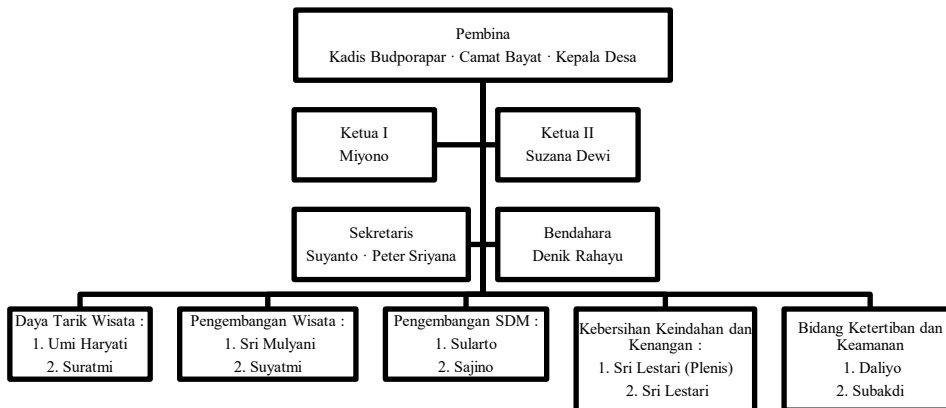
Pembina
Kadis Budporapar · Camat Bayat · Kepala Desa

Ketua I
Miyono

Ketua II
Suzana Dewi

Sekretaris
Suyanto · Peter Sriyana

Bendahara
Denik Rahayu

Daya Tarik Wisata :
1. Umi Haryati
2. Suratmi

Pengembangan Wisata :
1. Sri Mulyani
2. Suyatmi

Pengembangan SDM :
1. Sularto
2. Sajino

Kebersihan Keindahan dan Kenangan :
1. Sri Lestari (Plenis)
2. Sri Lestari

Bidang Ketertiban dan Keamanan
1. Daliyo
2. Subakdi